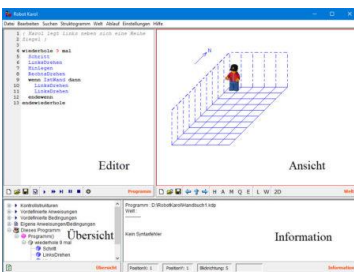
Robot Karol

Datei Bearbeiten Suchen Strukturgramm Welt Ablauf Einstellungen Hilfe

1 { Karol legt links neben sich eine Reihe
2 Ziegel }
3
4 wiederhole 7 mal
5 Schritt
6 LinksDrehen
7 Hinlegen
8 RechtsDrehen
9 wenn IstWand dann
10 LinksDrehen
11 LinksDrehen
12 endewenn
13 endewiederhole

Editor

Ansicht

N

Programm

H A M Q E L W 2D

Welt

Kontrollstrukturen
Vordefinierte Anweisungen
Vordefinierte Bedingungen
Eigene Anweisungen/Bedingungen
Dieses Programm
Programm()
wiederhole 8 mal
Schritt
LinksDrehen

Übersicht

Programm: D:\RobotKarol\Handbuch1.kdp
Welt:

Kein Syntaxfehler

Information

Übersicht

Position: 1

Position: 1

Blickrichtung: S

Information